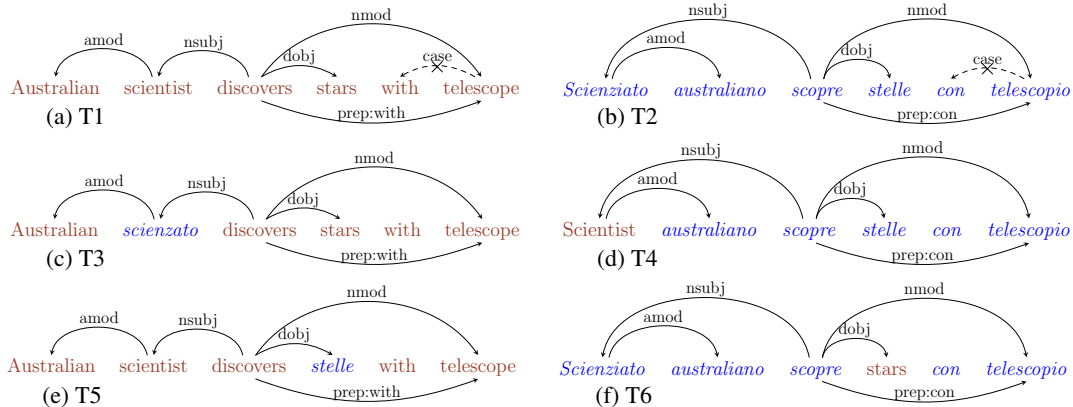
nmod
amod nsubj dobj case
Australian scientist discovers stars with telescope
prep:with
(a) T1

nsubj nmod
amod dobj case
Scienziato australiano scopre stelle con telescopio
prep:con
(b) T2

nmod
amod nsubj dobj
Australian scienzato discovers stars with telescope
prep:with
(c) T3

nsubj nmod
amod dobj
Scientist australiano scopre stelle con telescopio
prep:con
(d) T4

nmod
amod nsubj dobj
Australian scientist discovers stelle with telescope
prep:with
(e) T5

nsubj nmod
amod dobj
Scienziato australiano scopre stars con telescopio
prep:con
(f) T6